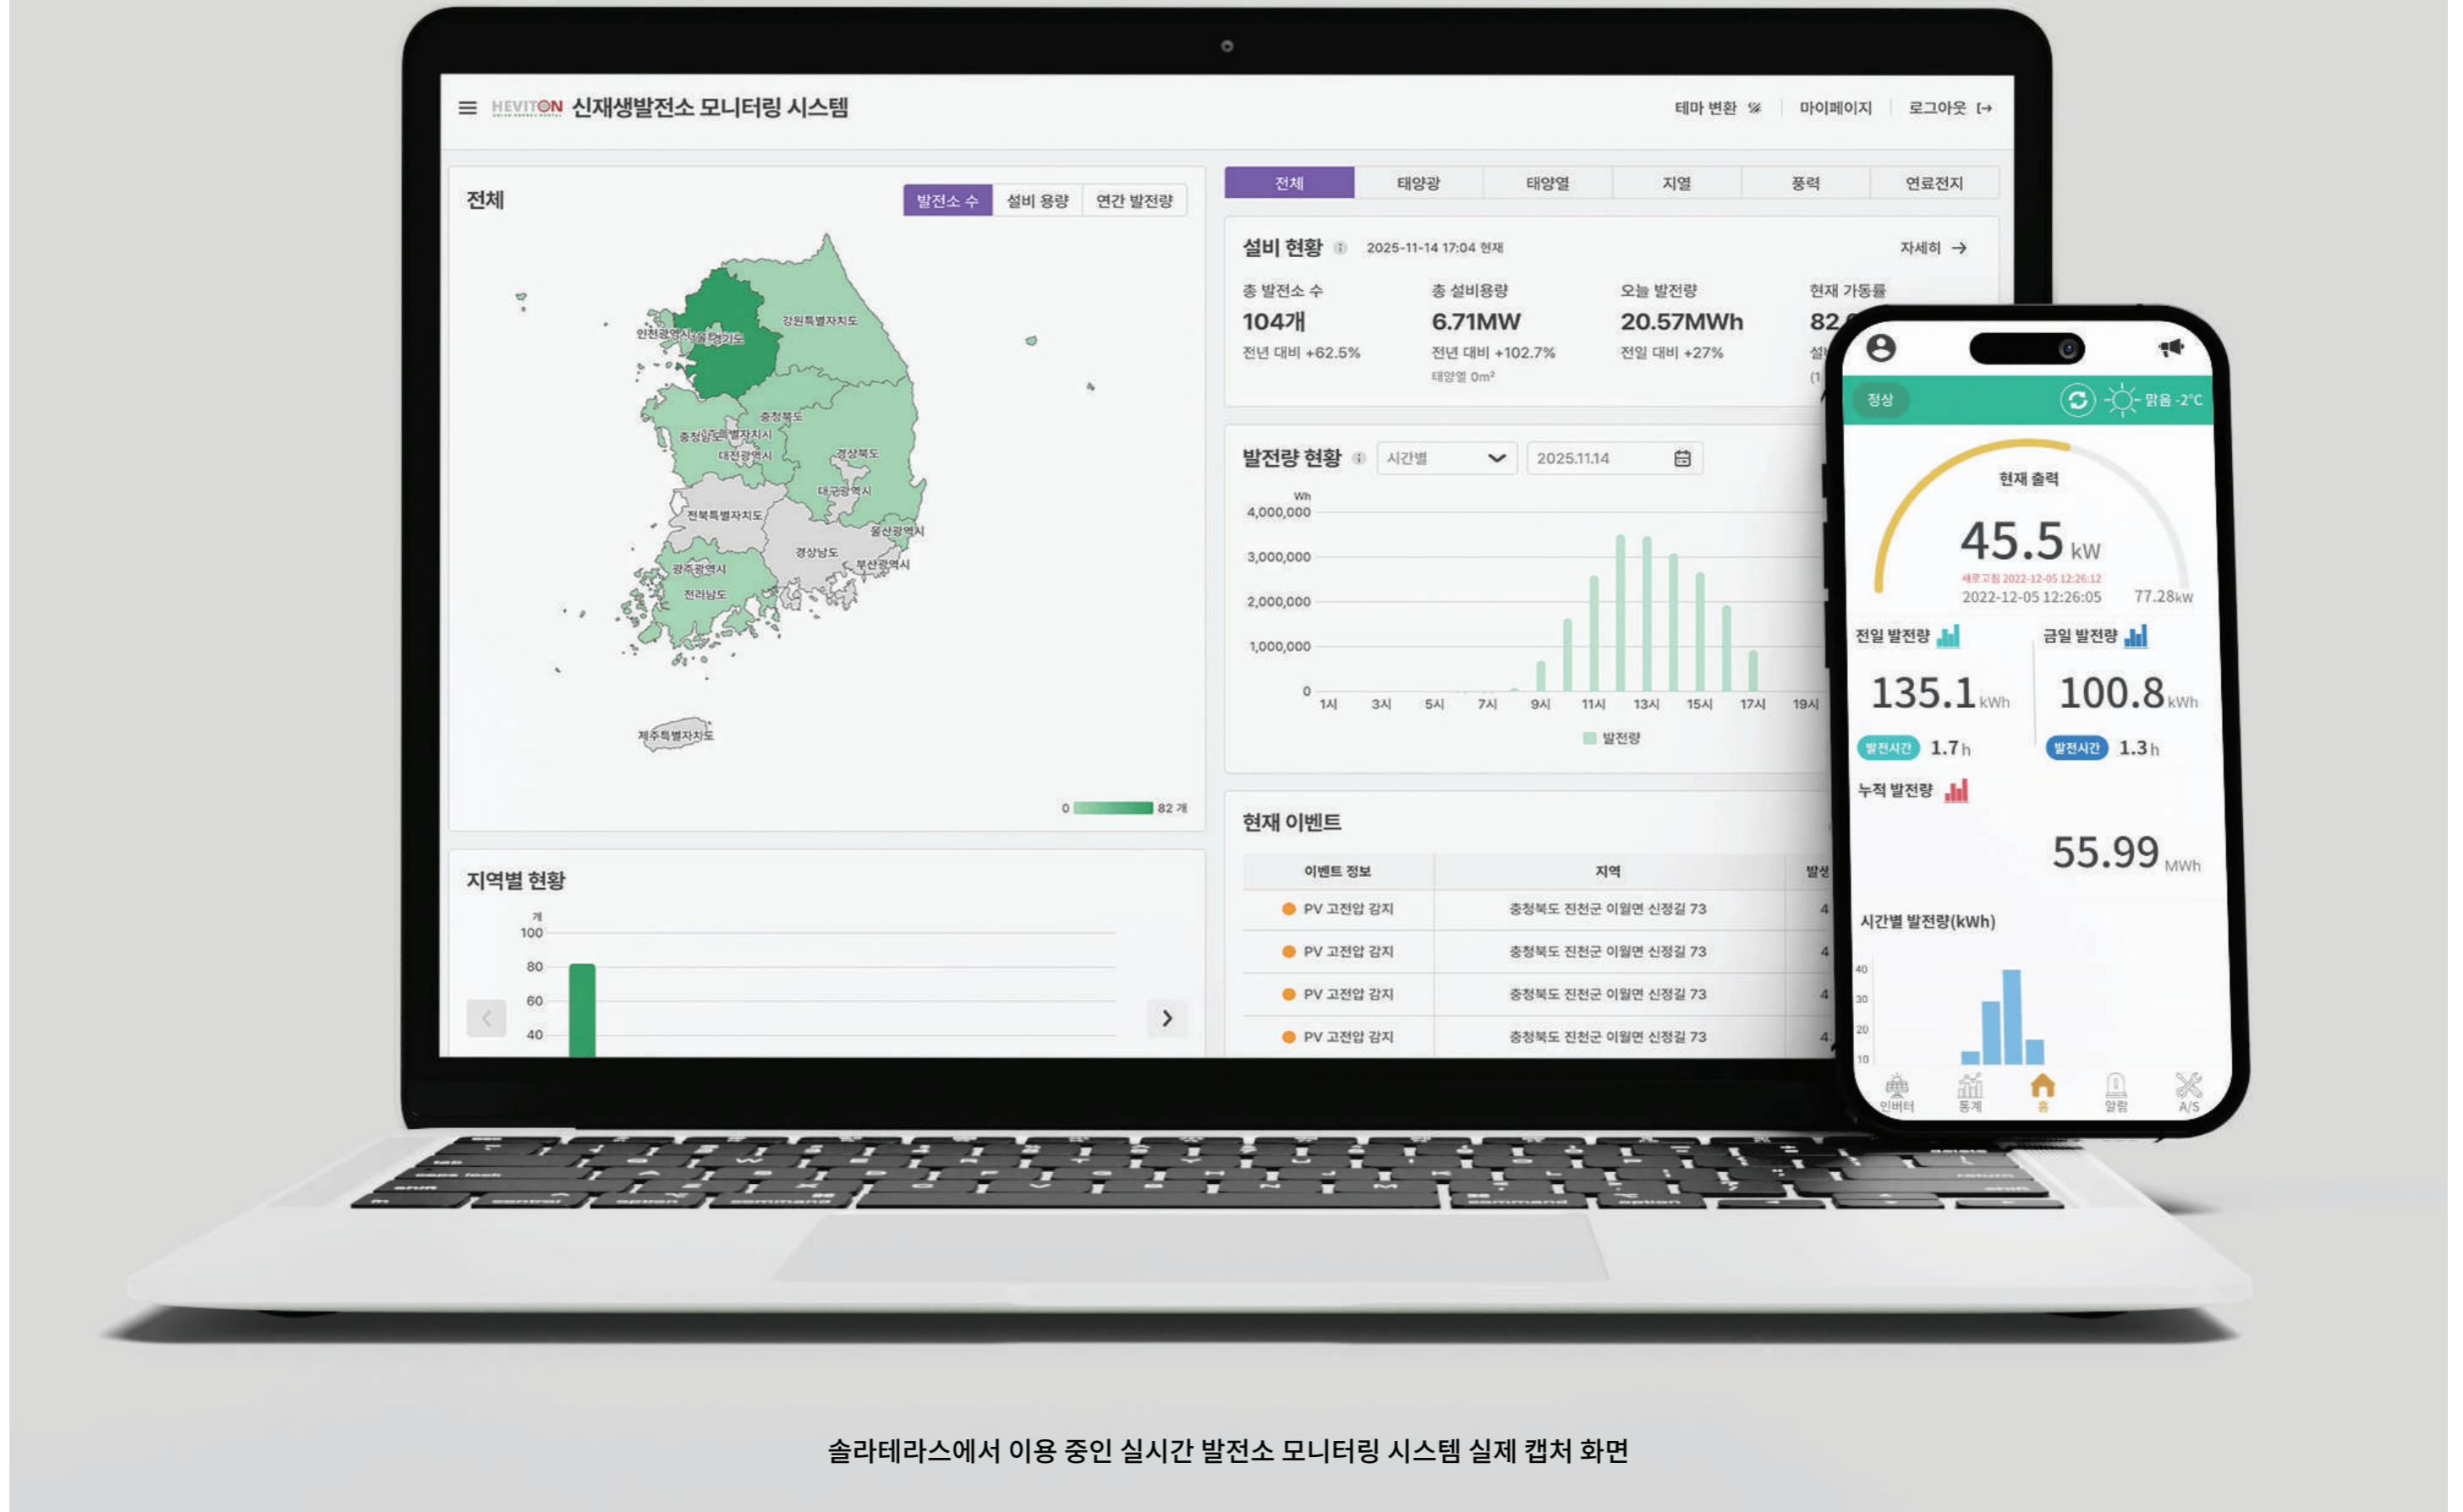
HEVITON 신재생발전소 모니터링 시스템

테마 변환 | 마이페이지 | 로그아웃

전체

발전소 수 | 설비 용량 | 연간 발전량

인천광역시 서울 경기도 강원특별자치도 충청북도 충청남도 세종특별자치시 대전광역시 경상북도 대구광역시 전북특별자치도 울산광역시 경상남도 광주광역시 부산광역시 전라남도 제주특별자치도

0 82 개

지역별 현황

개
100
80
60
40

전체 | 태양광 | 태양열 | 지열 | 풍력 | 연료전지

설비 현황 2025-11-14 17:04 현재 자세히 →

총 발전소 수
104개
전년 대비 +62.5%

총 설비용량
6.71MW
전년 대비 +102.7%
태양열 0m²

오늘 발전량
20.57MWh
전일 대비 +27%

현재 가동률
82.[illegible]

발전량 현황 시간별 2025.11.14

Wh
4,000,000
3,000,000
2,000,000
1,000,000
0
1시 3시 5시 7시 9시 11시 13시 15시 17시 19시
발전량

현재 이벤트

| 이벤트 정보 | 지역 | 발생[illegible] |
|---|---|---|
| PV 고전압 감지 | 충청북도 진천군 이월면 신정길 73 | 4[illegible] |
| PV 고전압 감지 | 충청북도 진천군 이월면 신정길 73 | 4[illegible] |
| PV 고전압 감지 | 충청북도 진천군 이월면 신정길 73 | 4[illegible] |
| PV 고전압 감지 | 충청북도 진천군 이월면 신정길 73 | 4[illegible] |

정상 맑음 -2°C

현재 출력
45.5 kW
새로고침 2022-12-05 12:26:12
2022-12-05 12:26:05 77.28kW

전일 발전량
135.1 kWh
발전시간 1.7 h

금일 발전량
100.8 kWh
발전시간 1.3 h

누적 발전량
55.99 MWh

시간별 발전량(kWh)
40
30
20
10

인버터 통계 홈 알람 A/S

솔라테라스에서 이용 중인 실시간 발전소 모니터링 시스템 실제 캡처 화면